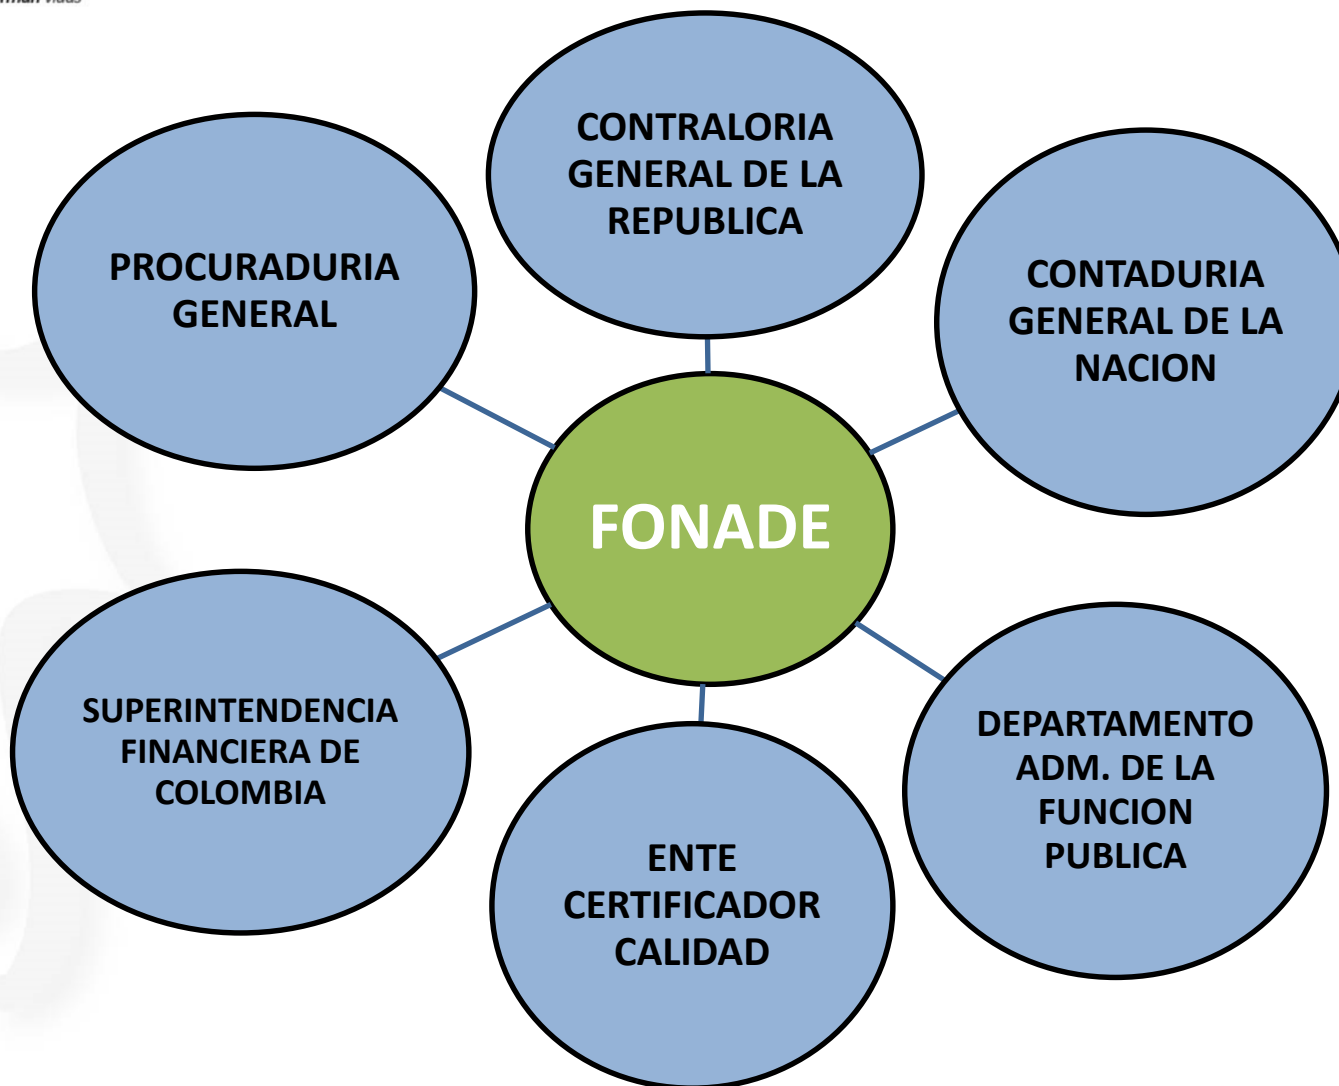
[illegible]

CONTRALORIA GENERAL DE LA REPUBLICA

PROCURADURIA GENERAL

CONTADURIA GENERAL DE LA NACION

FONADE

SUPERINTENDENCIA FINANCIERA DE COLOMBIA

DEPARTAMENTO ADM. DE LA FUNCION PUBLICA

ENTE CERTIFICADOR CALIDAD